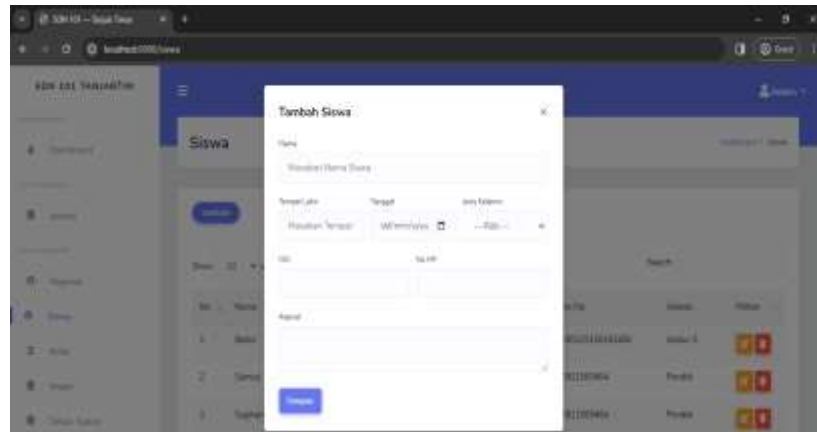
SDN 101 — Sejuk Daya
localhost:8000/siswa
SDN 101 TANJUNG
Dashboard
Siswa
Tambah Siswa
×
Nama
Masukkan Nama Siswa
Tempat Lahir
Masukkan Tempat
Tanggal
mm/dd/yyyy
Jenis Kelamin
-- Pilih --
NIS
No HP
Alamat
Simpan
Search
No
Nama
Kelas
Aksi
1
2
3
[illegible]